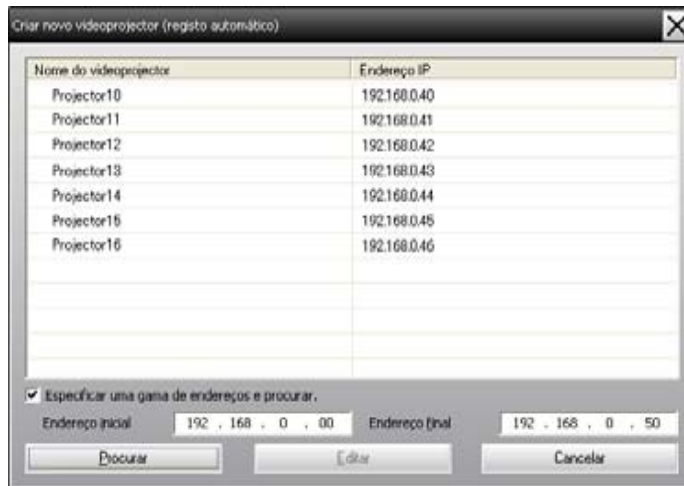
Criar novo videoprojector (registo automático)

| Nome do videoprojector | Endereço IP |
|---|---|
| Projector10 | 192.168.0.40 |
| Projector11 | 192.168.0.41 |
| Projector12 | 192.168.0.42 |
| Projector13 | 192.168.0.43 |
| Projector14 | 192.168.0.44 |
| Projector15 | 192.168.0.45 |
| Projector16 | 192.168.0.46 |

Especificar uma gama de endereços e procurar.

Endereço inicial 192 . 168 . 0 . 00 Endereço final 192 . 168 . 0 . 50

Procurar Editar Cancelar